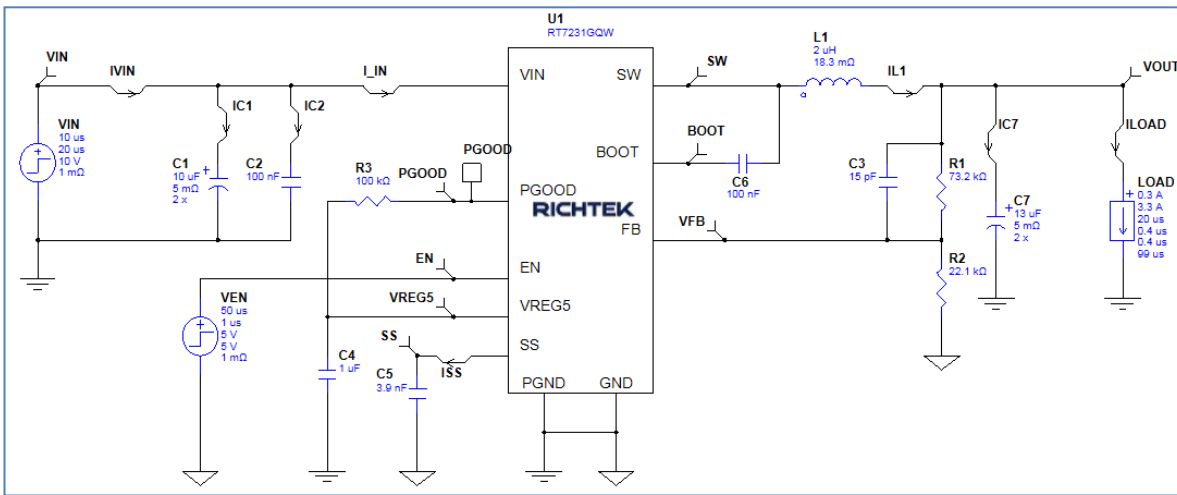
U1
RT7231GQW

VIN
IVIN
I_IN
VIN
SW
SW
L1
2 uH
18.3 mΩ
IL1
VOUT

IC1
IC2
VIN
10 us
20 us
10 V
1 mΩ

C1
10 uF
5 mΩ
2 x

C2
100 nF

PGOOD
R3
100 kΩ
PGOOD
PGOOD
BOOT
BOOT
C6
100 nF
RICHTEK
VFB
FB

C3
15 pF
R1
73.2 kΩ
IC7
C7
13 uF
5 mΩ
2 x
ILOAD
LOAD
0.3 A
3.3 A
20 us
0.4 us
0.4 us
99 us

R2
22.1 kΩ

EN
EN
VEN
50 us
1 us
5 V
5 V
1 mΩ
VREG5
VREG5
SS
SS
C4
1 uF
C5
3.9 nF
ISS
PGND
GND